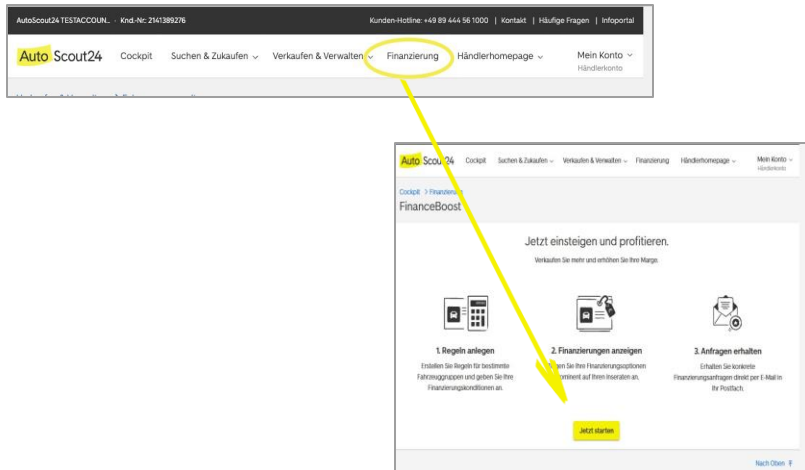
AutoScout24 TESTACCOUN... Knd.-Nr: 2141389276

Kunden-Hotline: +49 89 444 56 1000 | Kontakt | Häufige Fragen | Infoportal

Auto Scout24 Cockpit Suchen & Zukaufen Verkaufen & Verwalten Finanzierung Händlerhomepage Mein Konto Händlerkonto

Auto Scout24 Cockpit Suchen & Zukaufen Verkaufen & Verwalten Finanzierung Händlerhomepage Mein Konto Händlerkonto

Cockpit > Finanzierung

FinanceBoost

Jetzt einsteigen und profitieren.

Verkaufen Sie mehr und erhöhen Sie Ihre Marge.

1. Regeln anlegen

Erstellen Sie Regeln für bestimmte Fahrzeuggruppen und geben Sie Ihre Finanzierungskonditionen an.

2. Finanzierungen anzeigen

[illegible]gen Sie Ihre Finanzierungsoptionen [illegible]minent auf Ihren Inseraten an.

3. Anfragen erhalten

Erhalten Sie konkrete Finanzierungsanfragen direkt per E-Mail in Ihr Postfach.

Jetzt starten

Nach Oben